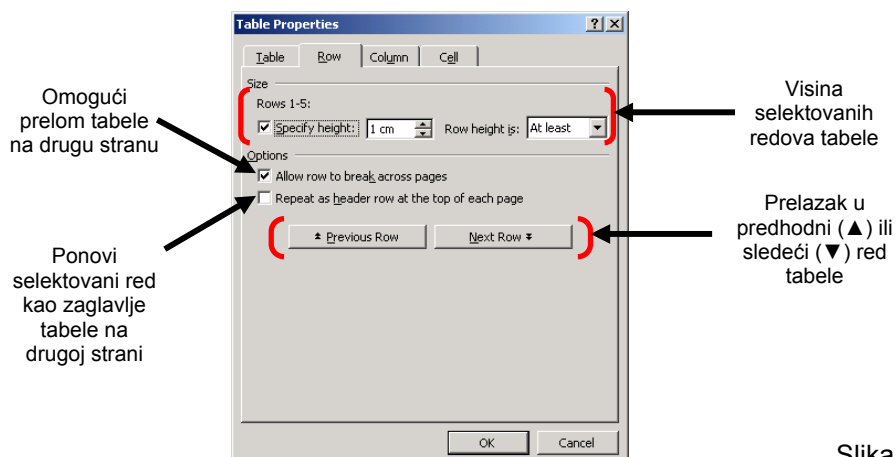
Table Properties

? X

Table Row Column Cell

Size

Rows 1-5:

Specify height: 1 cm

Row height is: At least

Options

Allow row to break across pages

Repeat as header row at the top of each page

Previous Row

Next Row

OK Cancel

Omogući prelom tabele na drugu stranu

Ponovi selektovani red kao zaglavlje tabele na drugoj strani

Visina selektovanih redova tabele

Prelazak u predhodni (▲) ili sledeći (▼) red tabele

Slika